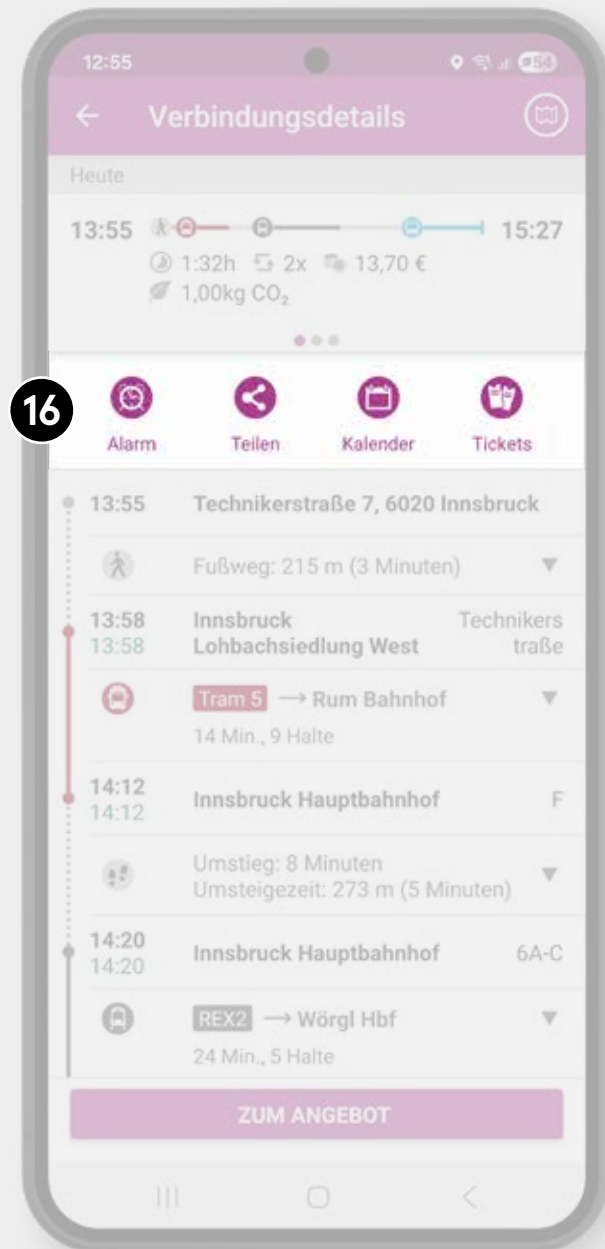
12:55

Verbindungsdetails

Heute

13:55 15:27

1:32h 2x 13,70 €

1,00kg $CO_2$

16

Alarm Teilen Kalender Tickets

13:55 Technikerstraße 7, 6020 Innsbruck

Fußweg: 215 m (3 Minuten)

13:58
13:58
Innsbruck Lohbachsiedlung West
Technikerstraße

Tram 5 → Rum Bahnhof
14 Min., 9 Halte

14:12
14:12
Innsbruck Hauptbahnhof
F

Umstieg: 8 Minuten
Umsteigezeit: 273 m (5 Minuten)

14:20
14:20
Innsbruck Hauptbahnhof
6A-C

REX2 → Wörgl Hbf
24 Min., 5 Halte

ZUM ANGEBOT